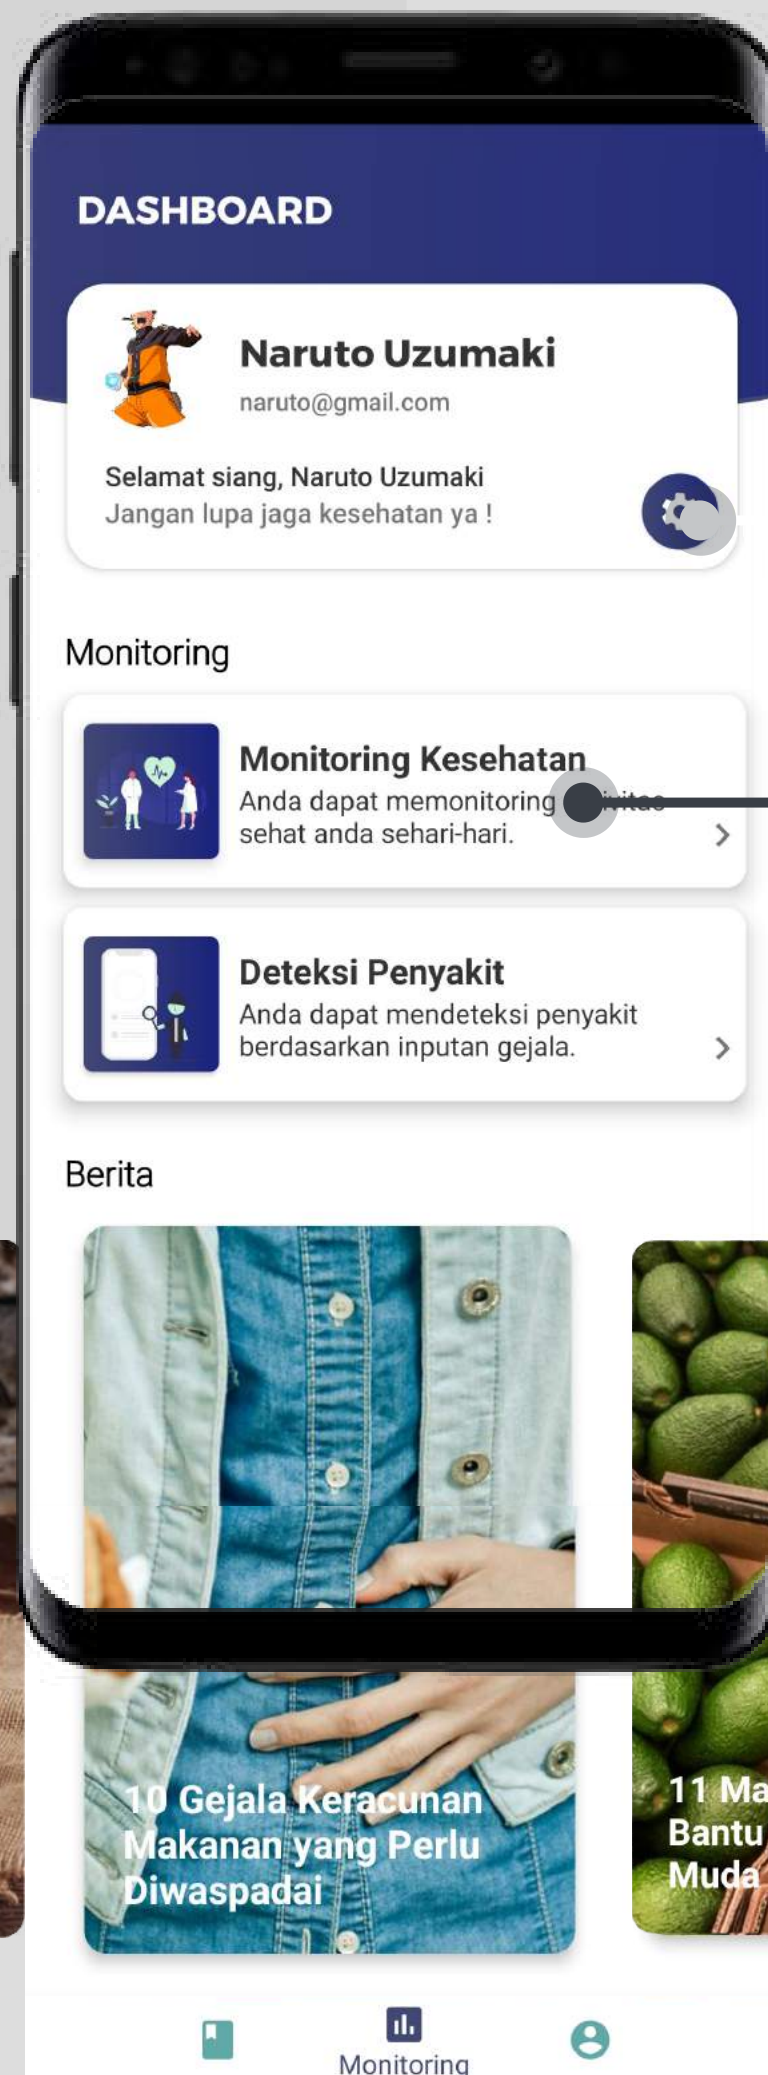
DASHBOARD

Naruto Uzumaki
naruto@gmail.com

Selamat siang, Naruto Uzumaki
Jangan lupa jaga kesehatan ya !

Monitoring

Monitoring Kesehatan
Anda dapat memonitoring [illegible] sehat anda sehari-hari.

Deteksi Penyakit
Anda dapat mendeteksi penyakit berdasarkan inputan gejala.

Berita

10 Gejala Keracunan Makanan yang Perlu Diwaspadai

11 Ma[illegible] Bantu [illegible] Muda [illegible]

Monitoring